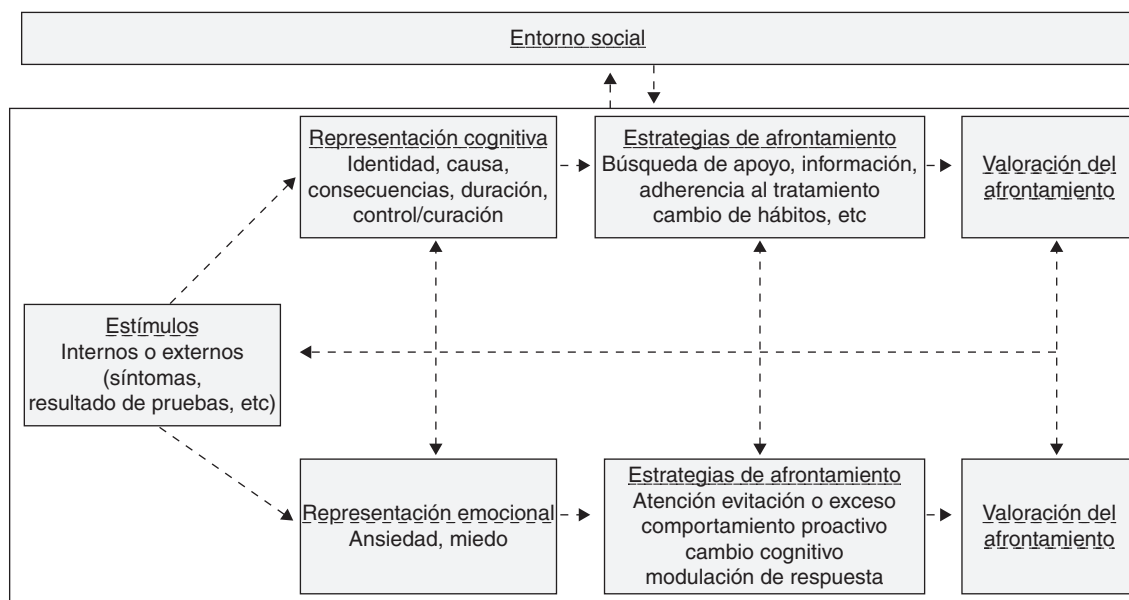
Entorno social

Representación cognitiva
Identidad, causa, consecuencias, duración, control/curación

Estrategias de afrontamiento
Búsqueda de apoyo, información, adherencia al tratamiento cambio de hábitos, etc

Valoración del afrontamiento

Estímulos
Internos o externos (síntomas, resultado de pruebas, etc)

Representación emocional
Ansiedad, miedo

Estrategias de afrontamiento
Atención evitación o exceso comportamiento proactivo cambio cognitivo modulación de respuesta

Valoración del afrontamiento